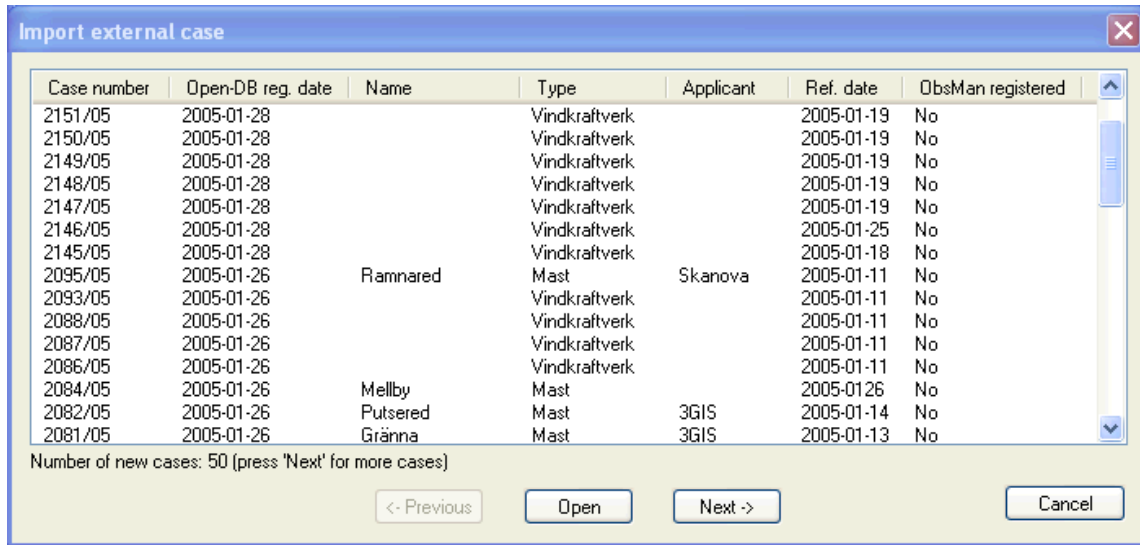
Import external case

| Case number | Open-DB reg. date | Name | Type | Applicant | Ref. date | ObsMan registered |
|---|---|---|---|---|---|---|
| 2151/05 | 2005-01-28 | | Vindkraftverk | | 2005-01-19 | No |
| 2150/05 | 2005-01-28 | | Vindkraftverk | | 2005-01-19 | No |
| 2149/05 | 2005-01-28 | | Vindkraftverk | | 2005-01-19 | No |
| 2148/05 | 2005-01-28 | | Vindkraftverk | | 2005-01-19 | No |
| 2147/05 | 2005-01-28 | | Vindkraftverk | | 2005-01-19 | No |
| 2146/05 | 2005-01-28 | | Vindkraftverk | | 2005-01-25 | No |
| 2145/05 | 2005-01-28 | | Vindkraftverk | | 2005-01-18 | No |
| 2095/05 | 2005-01-26 | Ramnared | Mast | Skanova | 2005-01-11 | No |
| 2093/05 | 2005-01-26 | | Vindkraftverk | | 2005-01-11 | No |
| 2088/05 | 2005-01-26 | | Vindkraftverk | | 2005-01-11 | No |
| 2087/05 | 2005-01-26 | | Vindkraftverk | | 2005-01-11 | No |
| 2086/05 | 2005-01-26 | | Vindkraftverk | | 2005-01-11 | No |
| 2084/05 | 2005-01-26 | Mellby | Mast | | 2005-0126 | No |
| 2082/05 | 2005-01-26 | Putsered | Mast | 3GIS | 2005-01-14 | No |
| 2081/05 | 2005-01-26 | Gränna | Mast | 3GIS | 2005-01-13 | No |

Number of new cases: 50 (press 'Next' for more cases)

<- Previous
Open
Next ->
Cancel